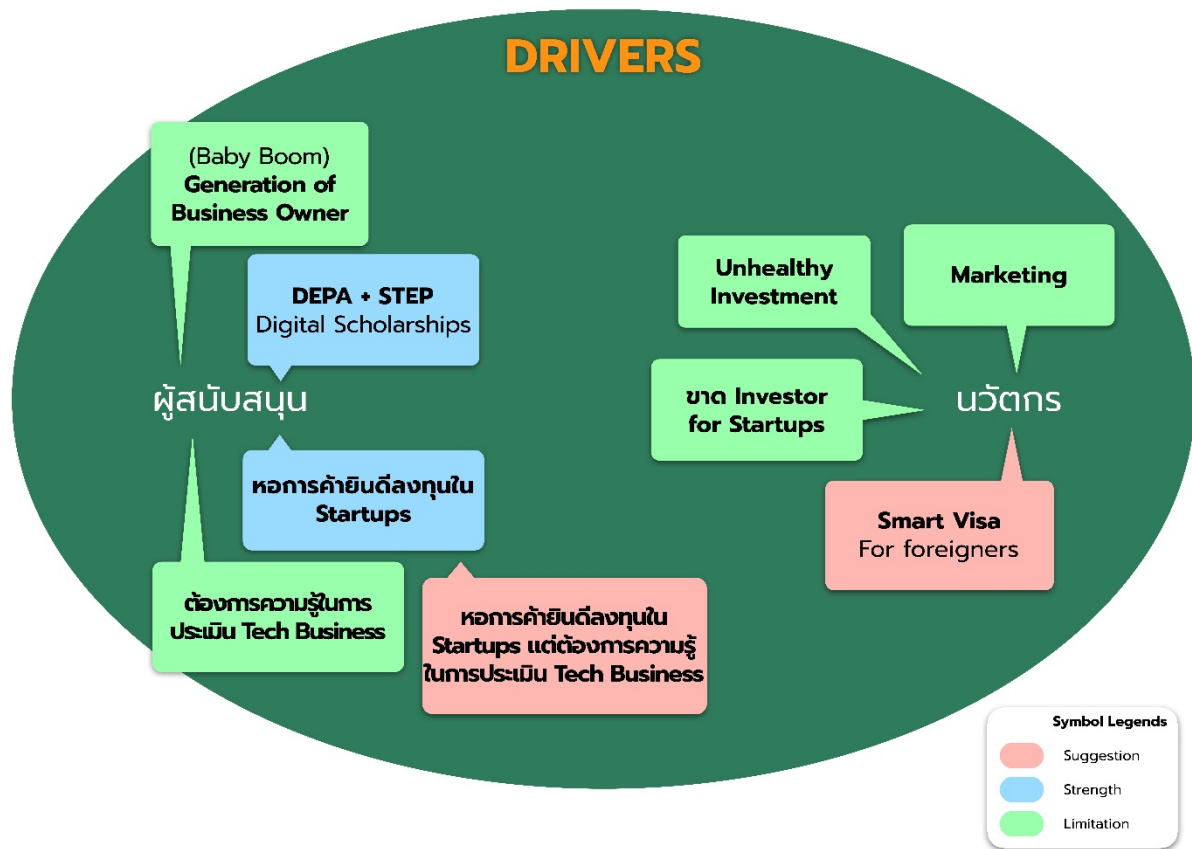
DRIVERS

(Baby Boom)
Generation of Business Owner

DEPA + STEP
Digital Scholarships

ผู้สนับสนุน

หอการค้ายินดีลงทุนใน Startups

ต้องการความรู้ในการประเมิน Tech Business

หอการค้ายินดีลงทุนใน Startups แต่ต้องการความรู้ในการประเมิน Tech Business

Unhealthy Investment

Marketing

ขาด Investor for Startups

นวัตกร

Smart Visa
For foreigners

Symbol Legends
Suggestion
Strength
Limitation